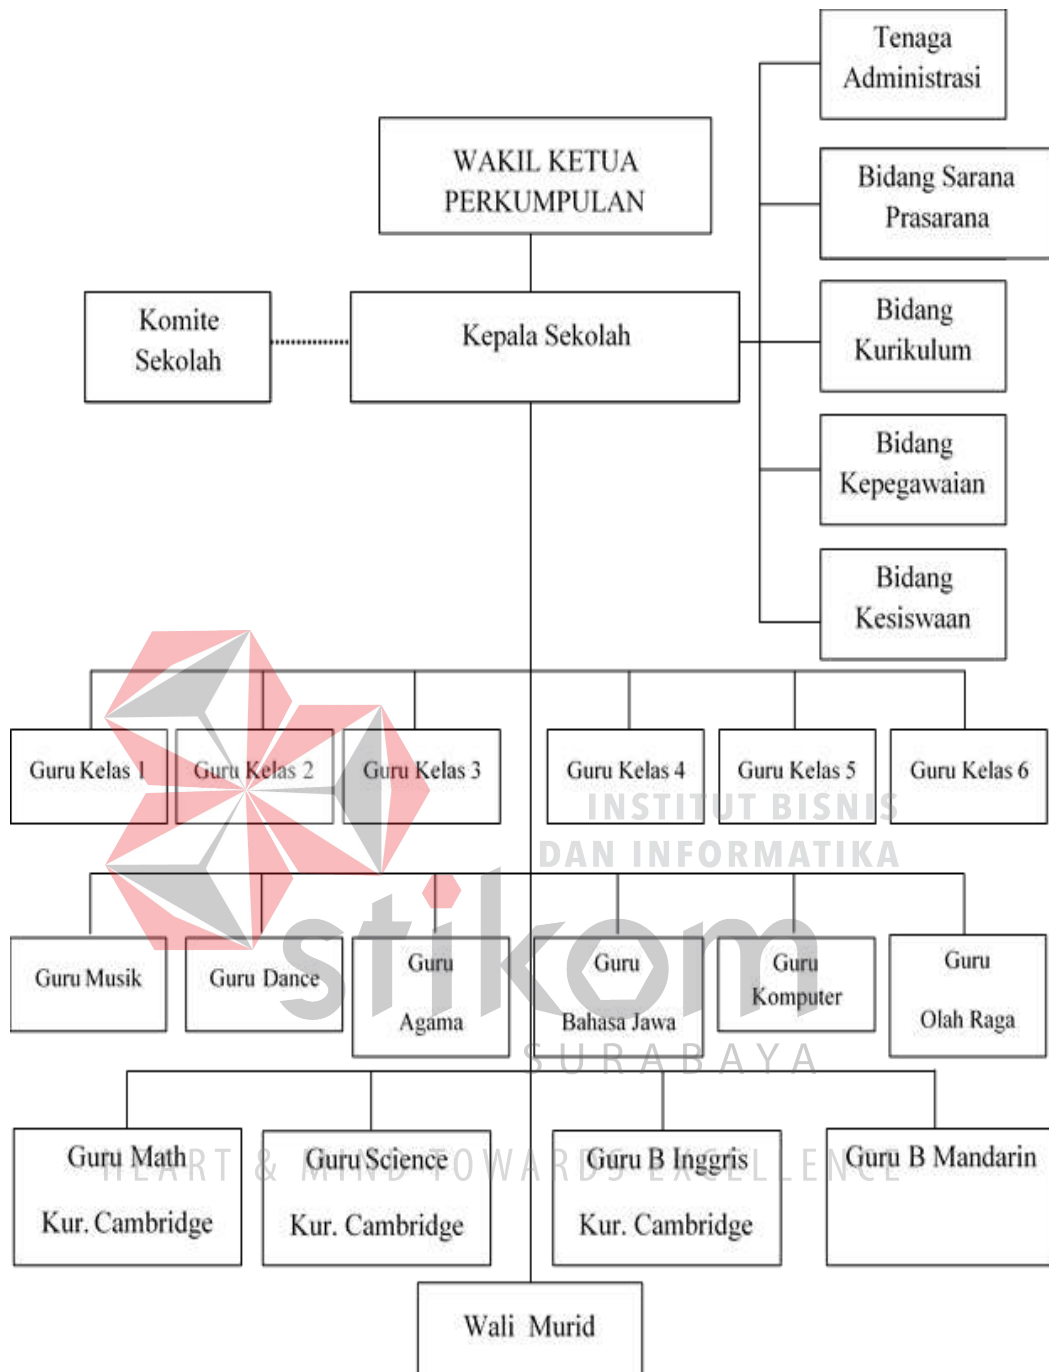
Tenaga Administrasi

WAKIL KETUA PERKUMPULAN

Bidang Sarana Prasarana

Komite Sekolah

Kepala Sekolah

Bidang Kurikulum

Bidang Kepegawaian

Bidang Kesiswaan

Guru Kelas 1

Guru Kelas 2

Guru Kelas 3

Guru Kelas 4

Guru Kelas 5

Guru Kelas 6

INSTITUT BISNIS DAN INFORMATIKA

Guru Musik

Guru Dance

Guru Agama

Guru Bahasa Jawa

Guru Komputer

Guru Olah Raga

stikom

SURABAYA

Guru Math Kur. Cambridge

Guru Science Kur. Cambridge

Guru B Inggris Kur. Cambridge

Guru B Mandarin

HEART & MIND TOWARDS EXCELLENCE

Wali Murid